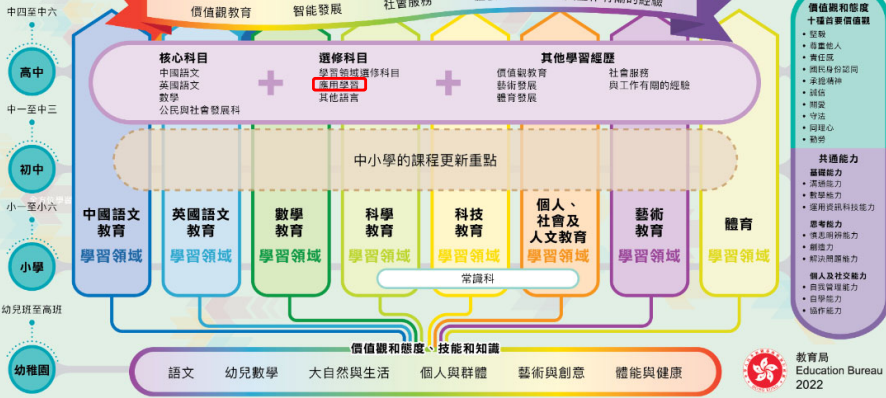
中四至中六

價值觀教育　智能發展　社會服務　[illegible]

高中

核心科目
中國語文
英國語文
數學
公民與社會發展科

選修科目
學習領域選修科目
應用學習
其他語言

其他學習經歷
價值觀教育
藝術發展
體育發展
社會服務
與工作有關的經驗

中一至中三

初中

中小學的課程更新重點

小一至小六

小學

中國語文教育
學習領域

英國語文教育
學習領域

數學教育
學習領域

科學教育
學習領域

科技教育
學習領域

個人、社會及人文教育
學習領域

藝術教育
學習領域

體育
學習領域

常識科

幼兒班至高班

幼稚園

價值觀和態度・技能和知識

語文　幼兒數學　大自然與生活　個人與群體　藝術與創意　體能與健康

價值觀和態度
十種首要價值觀
• 堅毅
• 尊重他人
• 責任感
• 國民身份認同
• 承擔精神
• 誠信
• 關愛
• 守法
• 同理心
• 勤勞

共通能力
基礎能力
• 溝通能力
• 數學能力
• 運用資訊科技能力
思考能力
• 慎思明辨能力
• 創造力
• 解決問題能力
個人及社交能力
• 自我管理能力
• 自學能力
• 協作能力

教育局
Education Bureau
2022